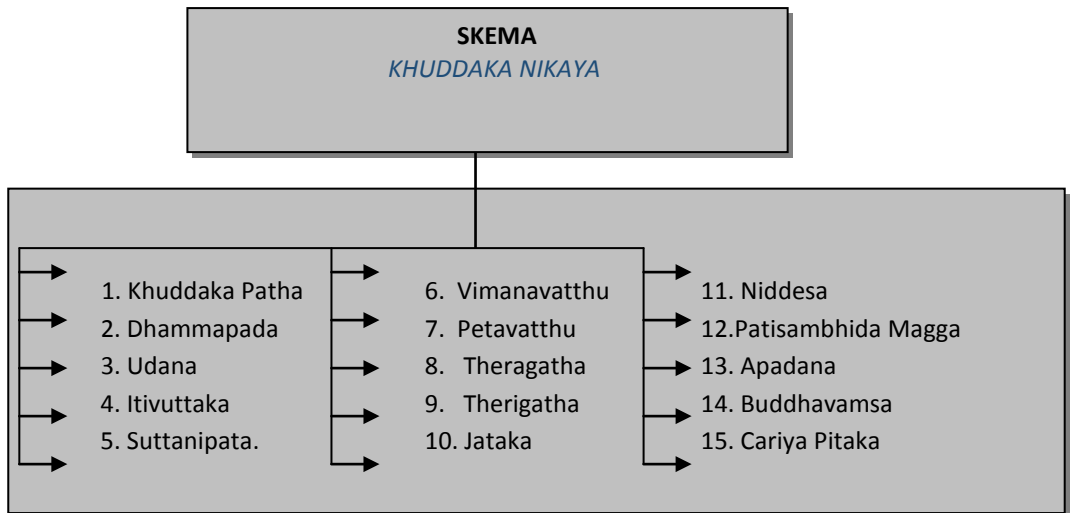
SKEMA
KHUDDAKA NIKAYA

1. Khuddaka Patha
2. Dhammapada
3. Udana
4. Itivuttaka
5. Suttanipata.

6. Vimanavatthu
7. Petavatthu
8. Theragatha
9. Therigatha
10. Jataka

11. Niddesa
12.Patisambhida Magga
13. Apadana
14. Buddhavamsa
15. Cariya Pitaka